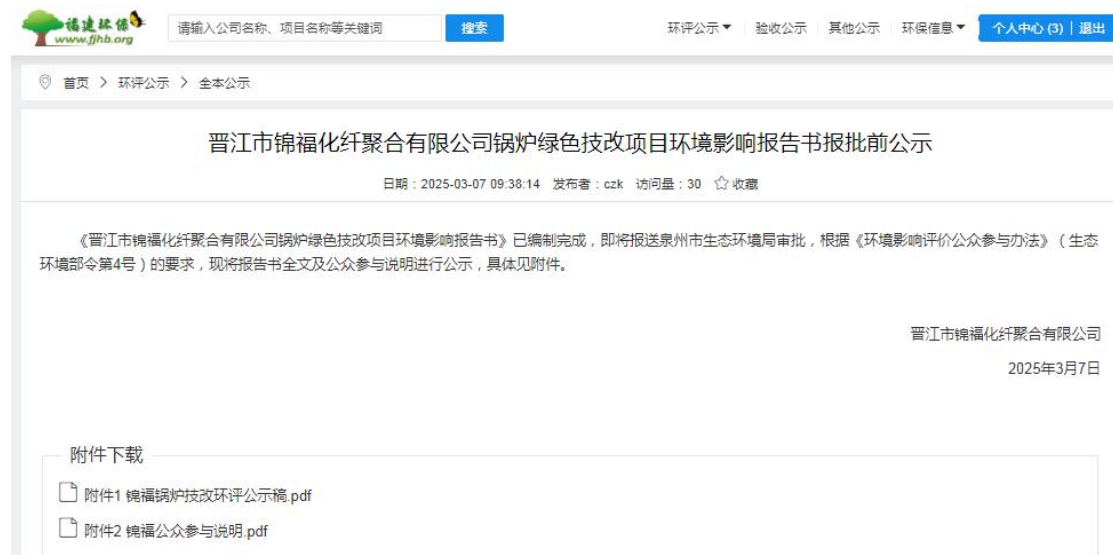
福建环保
www.fjhb.org

请输入公司名称、项目名称等关键词

搜索

环评公示▼ 验收公示 其他公示 环保信息▼ 个人中心 (3) | 退出

首页 > 环评公示 > 全本公示

晋江市锦福化纤聚合有限公司锅炉绿色技改项目环境影响报告书报批前公示

日期：2025-03-07 09:38:14 发布者：czk 访问量：30 收藏

《晋江市锦福化纤聚合有限公司锅炉绿色技改项目环境影响报告书》已编制完成，即将报送泉州市生态环境局审批，根据《环境影响评价公众参与办法》（生态环境部令第4号）的要求，现将报告书全文及公众参与说明进行公示，具体见附件。

晋江市锦福化纤聚合有限公司

2025年3月7日

附件下载

附件1 锦福锅炉技改环评公示稿.pdf

附件2 锦福公众参与说明.pdf